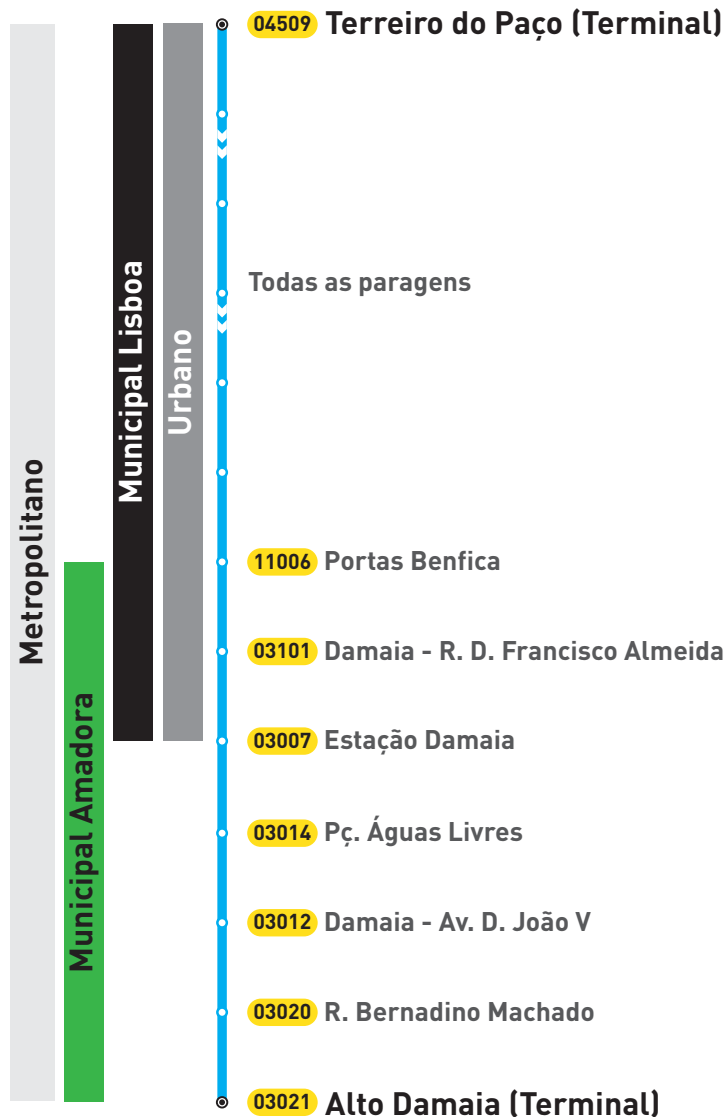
Metropolitano

Municipal Lisboa

Urbano

Municipal Amadora

04509 Terreiro do Paço (Terminal)

Todas as paragens

11006 Portas Benfica

03101 Damaia - R. D. Francisco Almeida

03007 Estação Damaia

03014 Pç. Águas Livres

03012 Damaia - Av. D. João V

03020 R. Bernadino Machado

03021 Alto Damaia (Terminal)